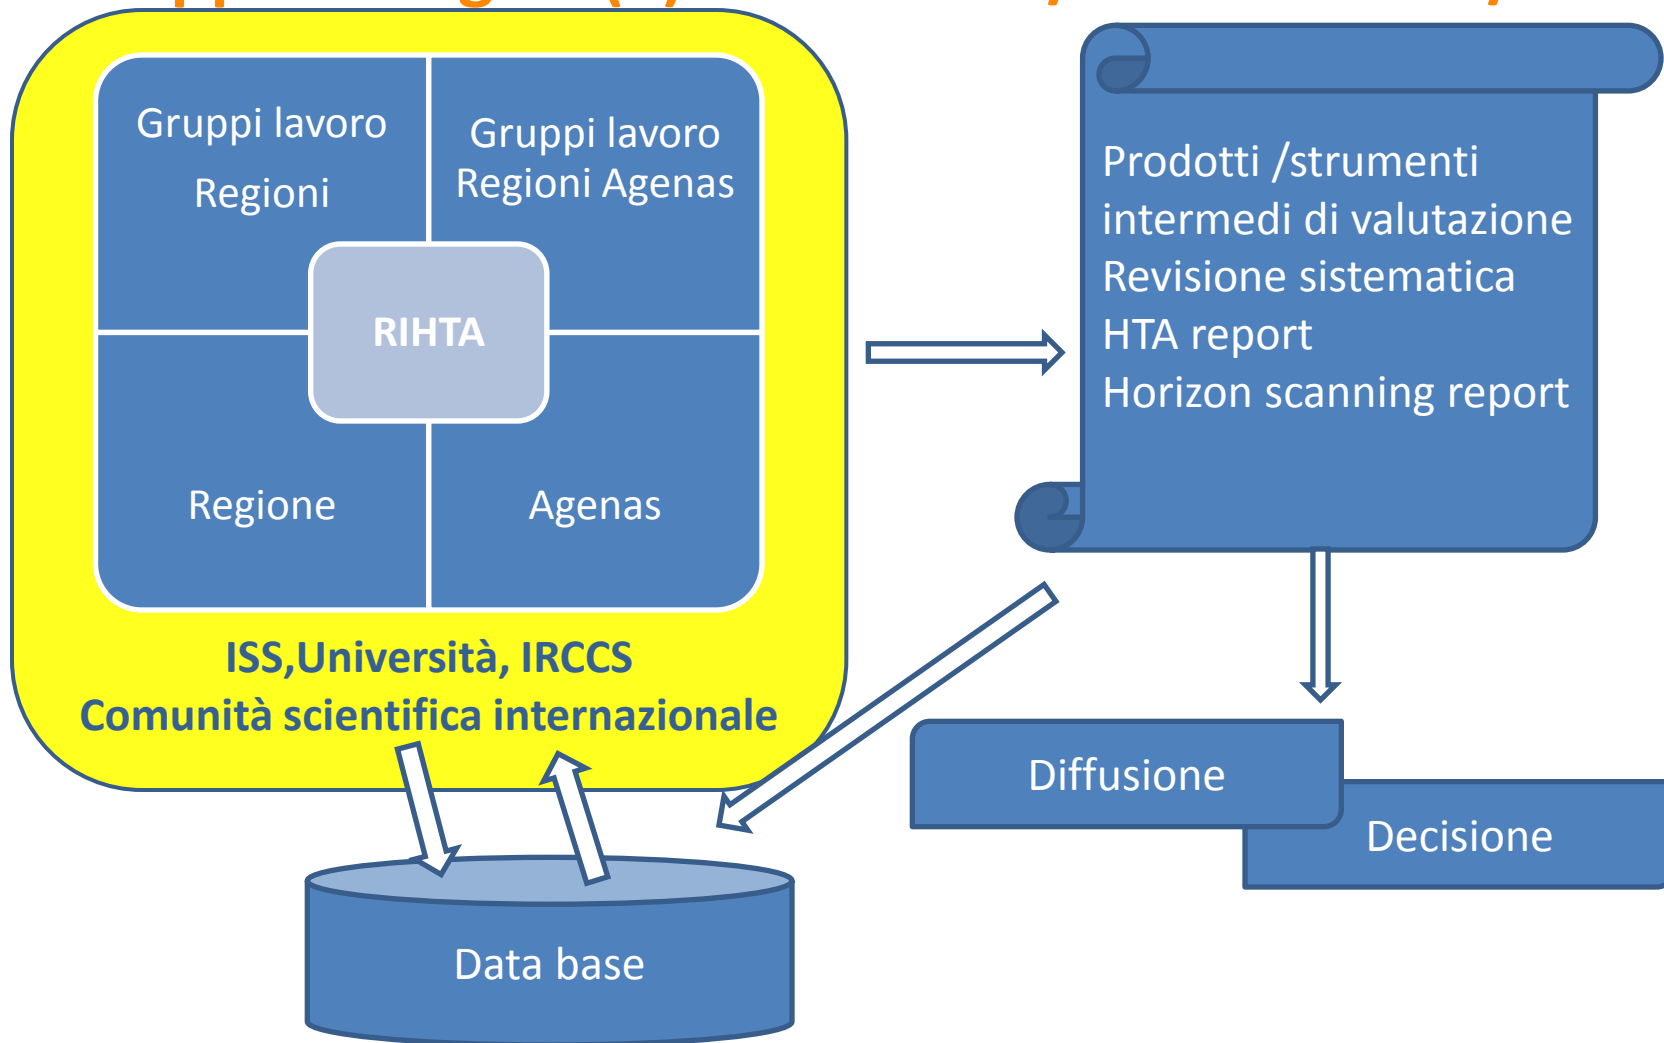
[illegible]

Gruppi lavoro Regioni

Gruppi lavoro Regioni Agenas

RIHTA

Regione

Agenas

ISS,Università, IRCCS
Comunità scientifica internazionale

Prodotti /strumenti intermedi di valutazione
Revisione sistematica
HTA report
Horizon scanning report

Diffusione

Decisione

Data base